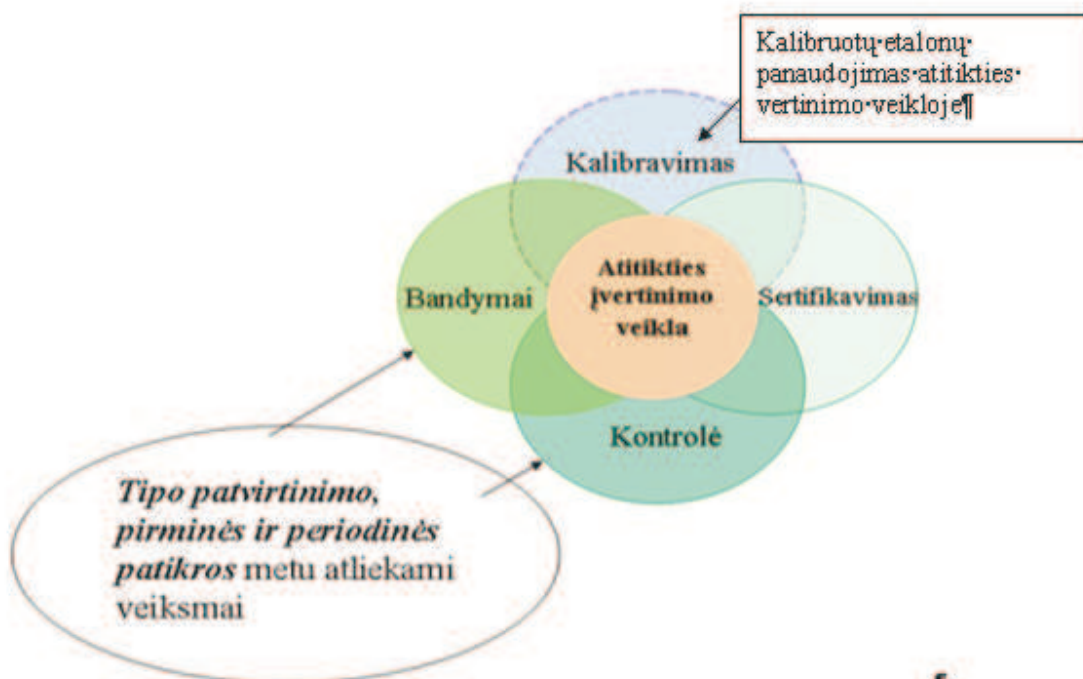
Kalibruotų·etalonų· panaudojimas·atitikties· vertinimo·veikloje¶

Kalibravimas

Bandymai

Atitikties įvertinimo veikla

Sertifikavimas

Kontrolė

*Tipo patvirtinimo, pirminės ir periodinės patikros* metu atliekami veiksmai

5